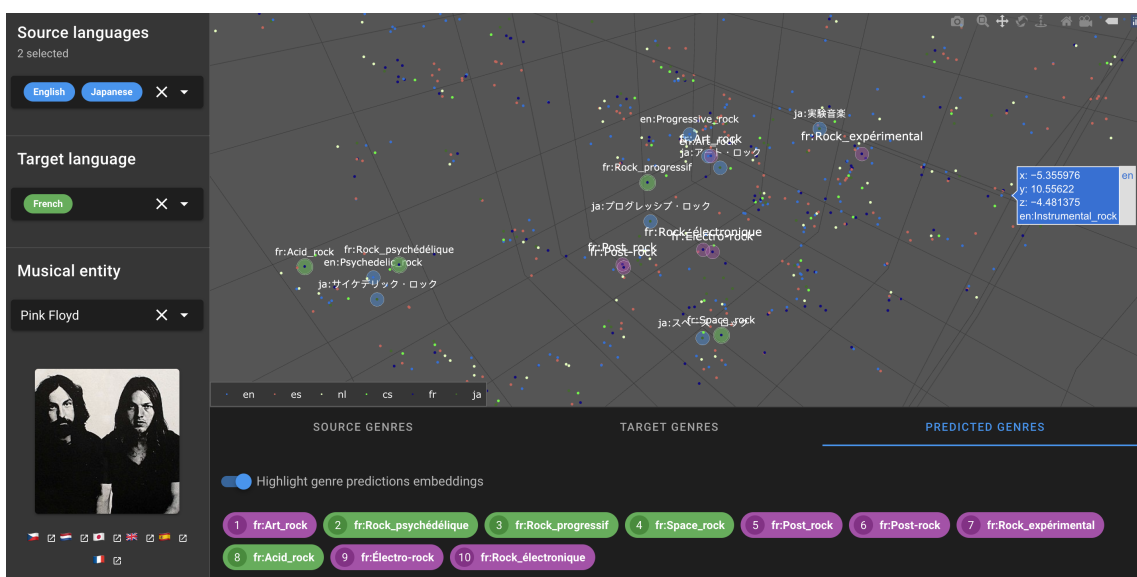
Source languages
2 selected

English Japanese

Target language

French

Musical entity

Pink Floyd

en:Progressive_rock
ja:実験音楽
fr:Art_rock
fr:Rock_expérimental
ja:アート・ロック
fr:Rock_progressif
x: -5.355976
y: 10.55622
z: -4.481375
en:Instrumental_rock
en
ja:プログレッシブ・ロック
fr:Rock_électronique
fr:Électro-rock
fr:Post_rock
fr:Post-rock
fr:Acid_rock
fr:Rock_psychédélique
en:Psychedelic_rock
ja:サイケデリック・ロック
ja:スペース・ロック
fr:Space_rock

en es nl cs fr ja

SOURCE GENRES
TARGET GENRES
PREDICTED GENRES

Highlight genre predictions embeddings

1 fr:Art_rock
2 fr:Rock_psychédélique
3 fr:Rock_progressif
4 fr:Space_rock
5 fr:Post_rock
6 fr:Post-rock
7 fr:Rock_expérimental
8 fr:Acid_rock
9 fr:Électro-rock
10 fr:Rock_électronique